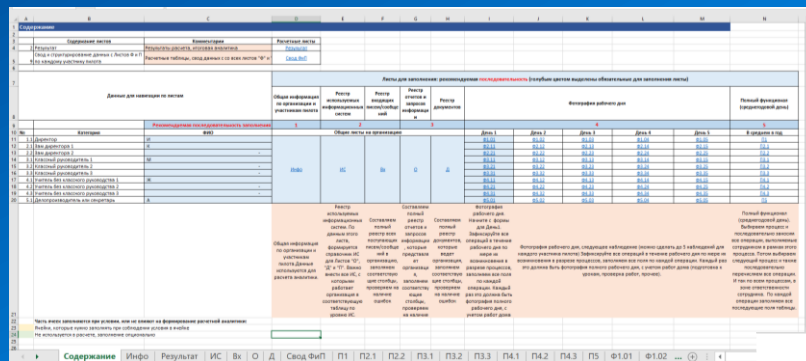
Содержание

| | Содержание листов | Наименование | Расчетные листы |
|---|---|---|---|
| 4 | Результат | Результаты расчета, итоговая аналитика | Результат |
| 5 | Свод и группирование данных с Листов Ф и П по каждому участнику пилота | Расчетные таблицы, свод данных с со всех листов "Ф" и "П" | Свод ФиП |

Листы для заполнения: рекомендуемая последовательность (голубым цветом выделены обязательные для заполнения листы)

Данные для навигации по листам

Общая информация по организации и участникам пилота | Реестр используемых информационных систем | Реестр входящих писем/сообщений | Реестр отчетов и запросов информации | Реестр документов | Фотографии рабочего дня | Полный функционал (средний рабочий день)

Рекомендуемая последовательность заполнения: 1 2 3 4 5

| № | Категория | ФИО | | Общие листы по организации | | | | День 1 | День 2 | День 3 | День 4 | День 5 | В среднем в год |
|---|---|---|---|---|---|---|---|---|---|---|---|---|---|
| 1.1 | Директор | Н | Инфо | ИС | Вх | О | Д | Ф1.01 | Ф1.02 | Ф1.03 | Ф1.04 | Ф1.05 | П1 |
| 2.1 | Зам директора 1 | Н | | | | | | Ф2.11 | Ф2.12 | Ф2.13 | Ф2.14 | Ф2.15 | П2.1 |
| 2.2 | Зам директора 2 | | | | | | | Ф2.21 | Ф2.22 | Ф2.23 | Ф2.24 | Ф2.25 | П2.2 |
| 3.1 | Классный руководитель 1 | М | | | | | | Ф3.11 | Ф3.12 | Ф3.13 | Ф3.14 | Ф3.15 | П3.1 |
| 3.2 | Классный руководитель 2 | | | | | | | Ф3.21 | Ф3.22 | Ф3.23 | Ф3.24 | Ф3.25 | П3.2 |
| 3.3 | Классный руководитель 3 | | | | | | | Ф3.31 | Ф3.32 | Ф3.33 | Ф3.34 | Ф3.35 | П3.3 |
| 4.1 | Учитель без классного руководства 1 | Ж | | | | | | Ф4.11 | Ф4.12 | Ф4.13 | Ф4.14 | Ф4.15 | П4.1 |
| 4.2 | Учитель без классного руководства 2 | | | | | | | Ф4.21 | Ф4.22 | Ф4.23 | Ф4.24 | Ф4.25 | П4.2 |
| 4.3 | Учитель без классного руководства 3 | | | | | | | Ф4.31 | Ф4.32 | Ф4.33 | Ф4.34 | Ф4.35 | П4.3 |
| 5.1 | Делопроизводитель или секретарь | Н | | | | | | Ф5.01 | Ф5.02 | Ф5.03 | Ф5.04 | Ф5.05 | П5 |

Общая информация по организации и участникам пилота Данные используются для расчета аналитики

Реестр используемых информационных систем. По данным этого листа, формируется справочник ИС для листов "П", "Д" и "Т". Важно внести все ИС, с которыми работают организация и составить соответствующую таблицу по уровню ИС

Составление полный реестр всех поступающих писем/сообщений в организацию, заполнение соответствующих столбцов, проверяем на наличие ошибок

Составляем полный реестр отчетов и запросов информации, которые представляет организация, заполнение соответствующих столбцов, проверяем на наличие ошибок

Составляем полный реестр документов, которые ведет организация, заполнение соответствующих столбцов, проверяем на наличие ошибок

Фотография рабочего дня. Начните с формы для Дня1. Зафиксируйте все операций в течение рабочего дня по мере их возникновения в разрезе процессов, заполняя все поля по каждой операции. Каждый раз это должно быть фотографии полного рабочего дня, с учетом работ дома

Фотография рабочего дня, следующее наблюдение (можно сделать до 5 наблюдений для каждого участника пилота) Зафиксируйте все операции в течение рабочего дня по мере их возникновения в разрезе процессов, заполняя все поля по каждой операции. Каждый раз это должно быть фотографии полного рабочего дня, с учетом работ дома (подготовка к урокам, проверка работ, прочее).

Полный функционал (средний рабочий день). Выбираем процессы и последовательности все операции, выполняемые сотрудником в рамках этого процесса. Потом выбираем следующий процесс и также последовательно перечисляем все операции. И так по всем процессам, в зоне ответственности сотрудника. По каждой операции заполняем все последующие поля таблицы.

Часть ячеек заполняются при условии, или не влияют на формирование расчетной аналитики
Ячейки, которые нужно заполнять при соблюдении условия в ячейке
Не используются в расчете, заполнение опционально

Содержание | Инфо | Результат | ИС | Вх | О | Д | Свод ФиП | П1 | П2.1 | П2.2 | П3.1 | П3.2 | П3.3 | П4.1 | П4.2 | П4.3 | П5 | Ф1.01 | Ф1.02 | ...